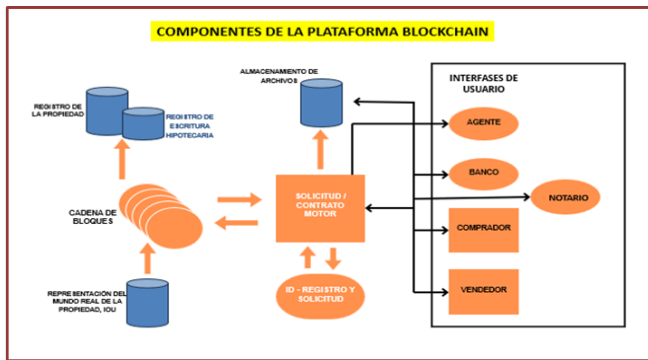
COMPONENTES DE LA PLATAFORMA BLOCKCHAIN

REGISTRO DE LA PROPIEDAD

REGISTRO DE ESCRITURA HIPOTECARIA

ALMACENAMIENTO DE ARCHIVOS

INTERFASES DE USUARIO

AGENTE

BANCO

NOTARIO

COMPRADOR

VENDEDOR

CADENA DE BLOQUES

SOLICITUD / CONTRATO MOTOR

ID - REGISTRO Y SOLICITUD

REPRESENTACIÓN DEL MUNDO REAL DE LA PROPIEDAD, IOU